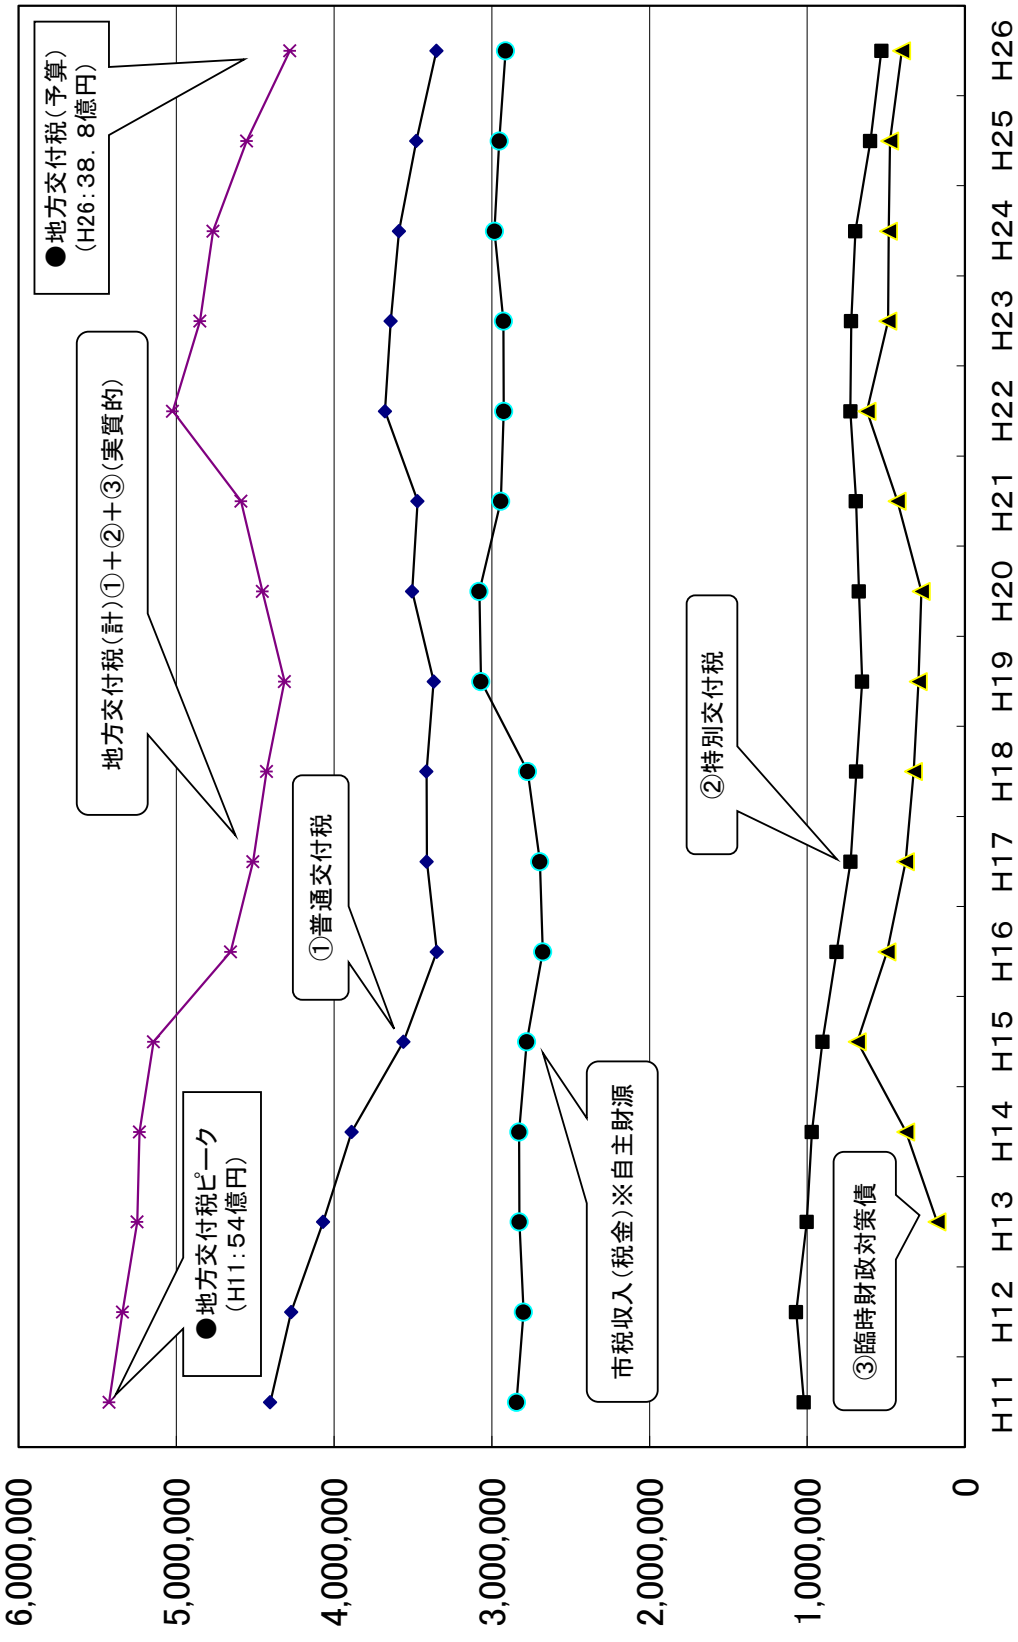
●地方交付税（予算）
（H26：38．8億円）

地方交付税（計）①＋②＋③（実質的）

①普通交付税

●地方交付税ピーク
（H11：54億円）

市税収入（税金）※自主財源

②特別交付税

③臨時財政対策債

6,000,000
5,000,000
4,000,000
3,000,000
2,000,000
1,000,000
0

H11 H12 H13 H14 H15 H16 H17 H18 H19 H20 H21 H22 H23 H24 H25 H26